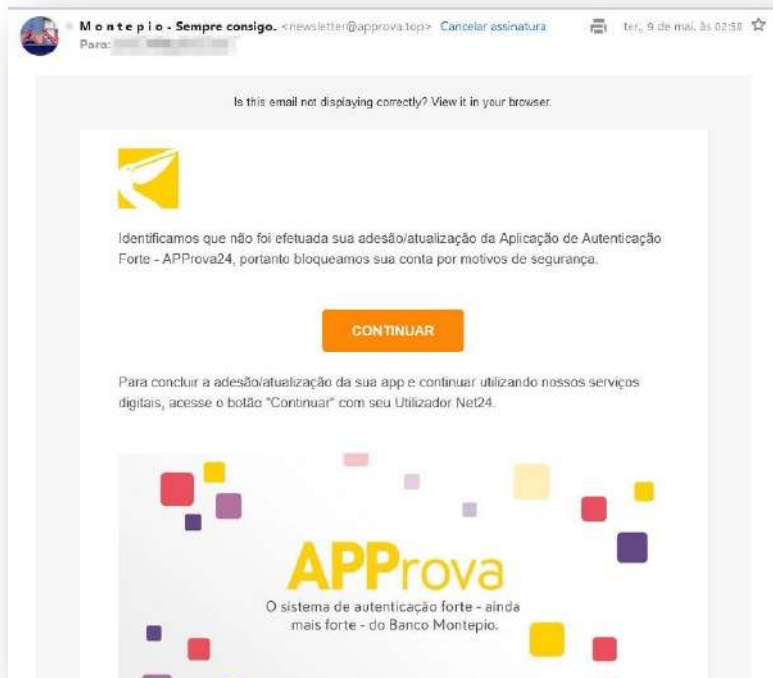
M o n t e p i o - Sempre consigo. <newsletter@approva.top> Cancelar assinatura ter., 9 de mai. às 02:58
Para: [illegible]

Is this email not displaying correctly? View it in your browser.

Identificamos que não foi efetuada sua adesão/atualização da Aplicação de Autenticação Forte - APProva24, portanto bloqueamos sua conta por motivos de segurança.

CONTINUAR

Para concluir a adesão/atualização da sua app e continuar utilizando nossos serviços digitais, acesse o botão "Continuar" com seu Utilizador Net24.

APProva
O sistema de autenticação forte - ainda mais forte - do Banco Montepio.